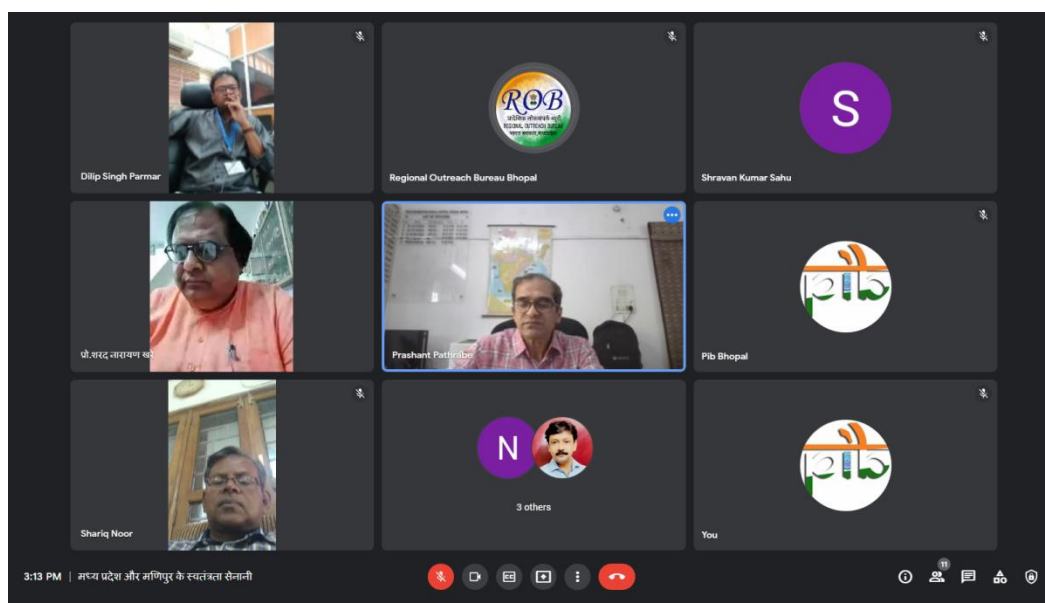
Dilip Singh Parmar

ROB
क्षेत्रीय लोकसंपर्क ब्यूरो
REGIONAL OUTREACH BUREAU
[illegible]

Regional Outreach Bureau Bhopal

S

Shravan Kumar Sahu

प्रो.शरद नारायण ख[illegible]

Prashant Pathrabe

pib

Pib Bhopal

Shariq Noor

N

3 others

pib

You

3:13 PM | मध्य प्रदेश और मणिपुर के स्वतंत्रता सेनानी

11